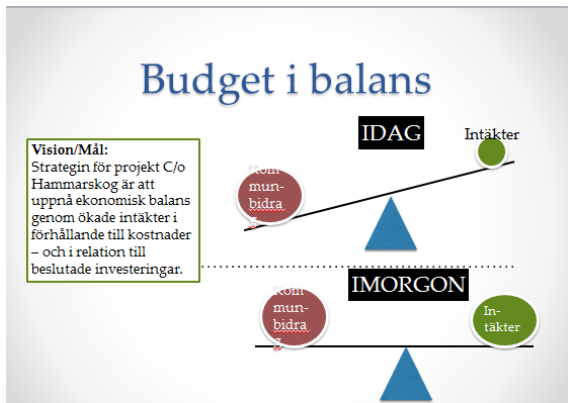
Budget i balans

Vision/Mål:
Strategin för projekt C/o Hammarskog är att uppnå ekonomisk balans genom ökade intäkter i förhållande till kostnader – och i relation till beslutade investeringar.

IDAG

Intäkter

Kommunbidrag

IMORGON

Kommunbidrag

Intäkter